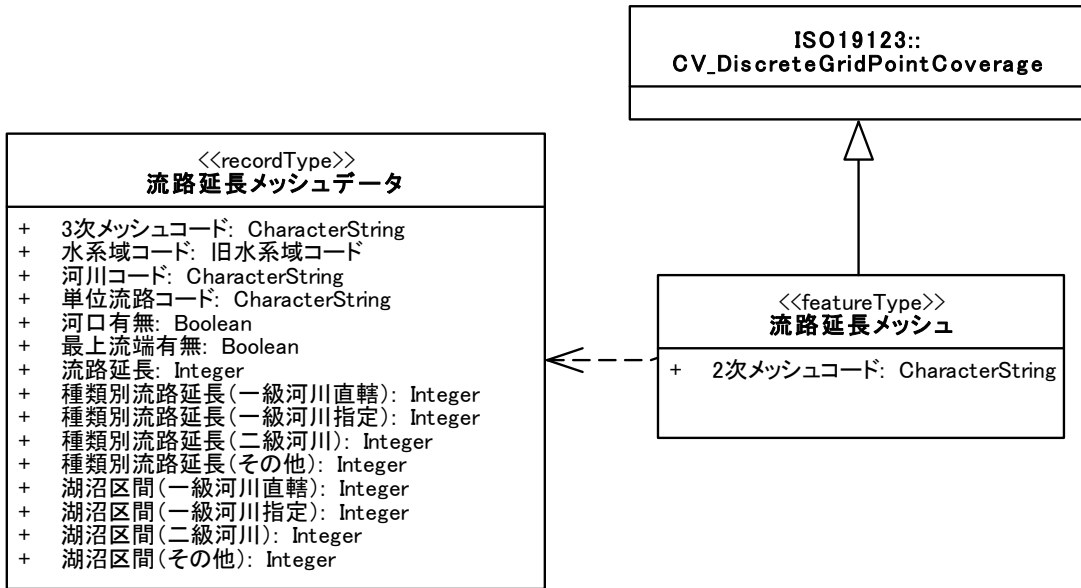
ISO19123::
CV_DiscreteGridPointCoverage

<<recordType>>
流路延長メッシュデータ

+ 3次メッシュコード: CharacterString
+ 水系域コード: 旧水系域コード
+ 河川コード: CharacterString
+ 単位流路コード: CharacterString
+ 河口有無: Boolean
+ 最上流端有無: Boolean
+ 流路延長: Integer
+ 種類別流路延長(一級河川直轄): Integer
+ 種類別流路延長(一級河川指定): Integer
+ 種類別流路延長(二級河川): Integer
+ 種類別流路延長(その他): Integer
+ 湖沼区間(一級河川直轄): Integer
+ 湖沼区間(一級河川指定): Integer
+ 湖沼区間(二級河川): Integer
+ 湖沼区間(その他): Integer

<<featureType>>
流路延長メッシュ

+ 2次メッシュコード: CharacterString